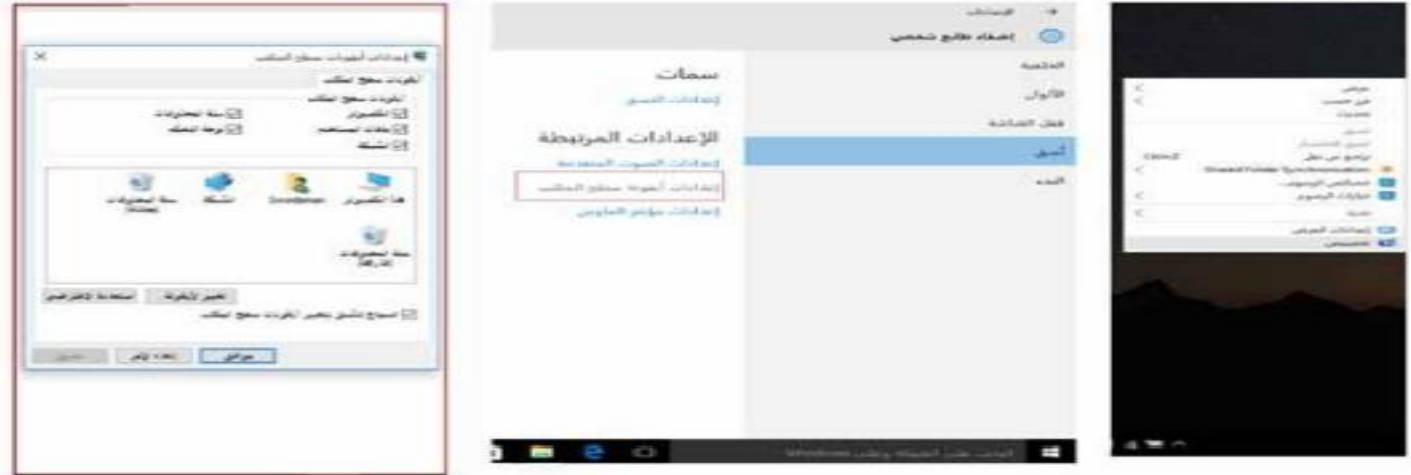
إعدادات أيقونات سطح المكتب
أيقونات سطح المكتب
أيقونات سطح المكتب
الكمبيوتر
ملفات المستخدم
شبكة
سلة المحذوفات
لوحة التحكم
هذا الكمبيوتر
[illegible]
شبكة
سلة المحذوفات (ممتلئة)
سلة المحذوفات (فارغة)
تغيير الأيقونة
استعادة الافتراضي
السماح للنسق بتغيير أيقونات سطح المكتب
موافق
إلغاء الأمر
تطبيق

الإعدادات
إضفاء طابع شخصي
الخلفية
الألوان
قفل الشاشة
النسق
البدء
سمات
إعدادات النسق
الإعدادات المرتبطة
إعدادات الصوت المتقدمة
إعدادات أيقونة سطح المكتب
إعدادات مؤشر الماوس
Windows

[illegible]
Shared Folder Synchronization
إعدادات العرض
تخصيص